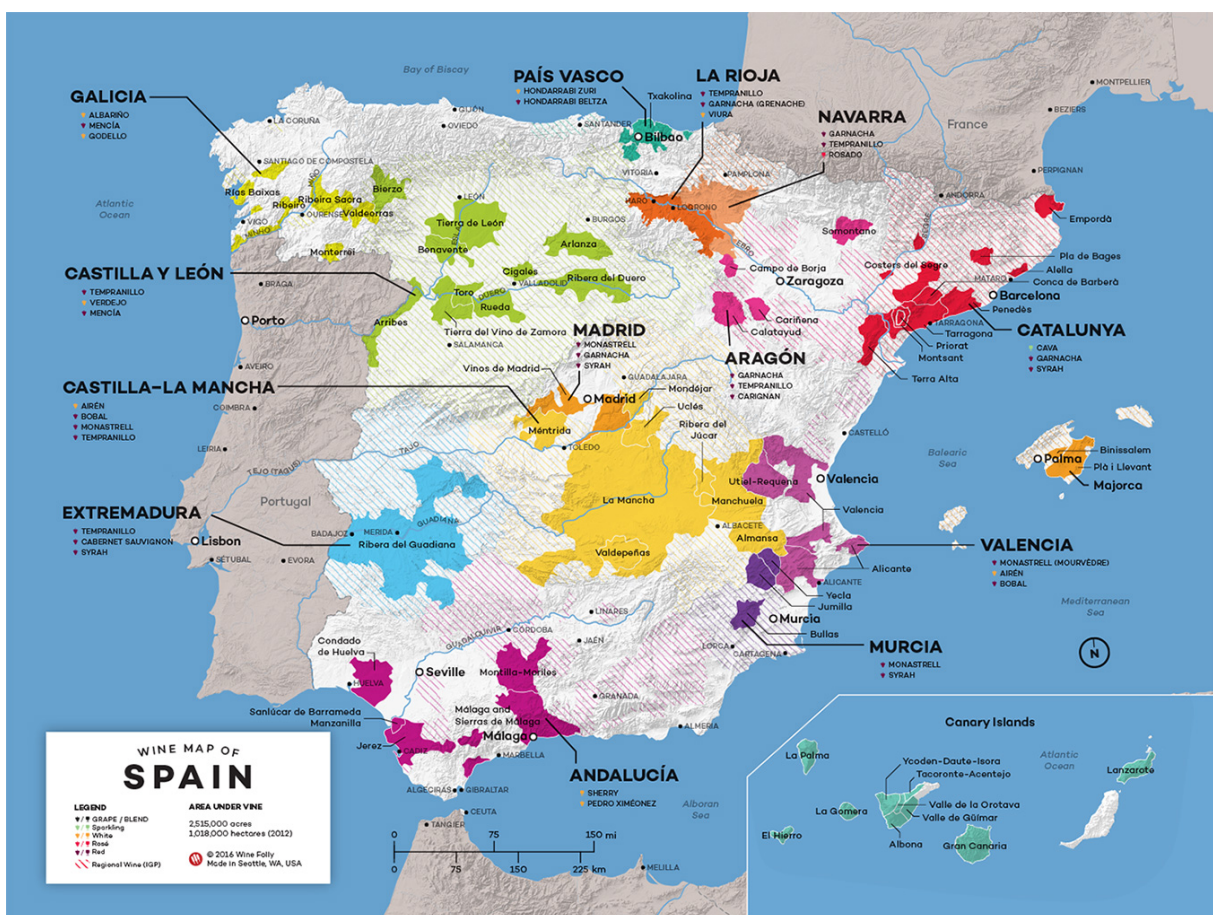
GALICIA
ALBARIÑO
MENCÍA
GODELLO

PAÍS VASCO
HONDARRABI ZURI
HONDARRABI BELTZA

LA RIOJA
TEMPRANILLO
GARNACHA (GRENACHE)
VIURA

NAVARRA
GARNACHA
TEMPRANILLO
ROSADO

Bay of Biscay
France
MONTPELLIER
BEZIERS
PERPIGNAN
ANDORRA
Txakolina
Bilbao
A CORUÑA
GIJON
OVIEDO
SANTANDER
SANTIAGO DE COMPOSTELA
VITORIA
PAMPLONA
HARO
LOGROÑO
Atlantic Ocean
Rías Baixas
Ribeiro
Ribeira Sacra
Bierzo
Valdeorras
VIGO
OURENSE
MINHO
LEÓN
Tierra de León
BURGOS
Arlanza
Benavente
Monterrei
Empordà
Somontano
EBRO
Cigales
Ribera del Duero
Toro
VALLADOLID
DUERO
Rueda
Campo de Borja
Zaragoza
Costers del Segre
Pla de Bages
Alella
MATARÓ
Conca de Barberà
Barcelona
Penedès

CASTILLA Y LEÓN
TEMPRANILLO
VERDEJO
MENCÍA

BRAGA
Porto
Arribes
Tierra del Vino de Zamora
SALAMANCA
AVEIRO

MADRID
MONASTRELL
GARNACHA
SYRAH

Cariñena
Calatayud
TARRAGONA
Tarragona
Priorat
Montsant
Terra Alta

ARAGÓN
GARNACHA
TEMPRANILLO
CARIGNAN

CATALUNYA
CAVA
GARNACHA
SYRAH

CASTILLA-LA MANCHA
AIRÉN
BOBAL
MONASTRELL
TEMPRANILLO

Vinos de Madrid
GUADALAJARA
Mondéjar
Madrid
COIMBRA
Méntrida
Uclés
Ribera del Júcar
LEIRIA
TEJO (TAGUS)
TAJO
TOLEDO
CASTELLÓ
Balearic Sea
Binissalem
Palma
Plà i Llevant
Majorca
Portugal
Utiel-Requena
Valencia
Valencia
La Mancha
Manchuela

EXTREMADURA
TEMPRANILLO
CABERNET SAUVIGNON
SYRAH

Lisbon
BADAJOZ
MERIDA
GUADIANA
Ribera del Guadiana
SETÚBAL
EVORA
ALBACETE
Almansa
Valdepeñas

VALENCIA
MONASTRELL (MOURVÈDRE)
AIRÉN
BOBAL

Alicante
ALICANTE
Yecla
Jumilla
Murcia
Bullas
Mediterranean Sea
LINARES
CÓRDOBA
GUADALQUIVIR
JAÉN
LORCA
CARTAGENA

MURCIA
MONASTRELL
SYRAH

Condado de Huelva
HUELVA
Seville
Montilla-Moriles
GRANADA
ALMERIA
Sanlúcar de Barrameda Manzanilla
Málaga and Sierras de Málaga
Málaga
Jerez
CÁDIZ
MARBELLA
ALGECIRAS
GIBRALTAR
CEUTA
TANGIER
MELILLA
Alboran Sea

ANDALUCÍA
SHERRY
PEDRO XIMÉNEZ

Canary Islands
La Palma
Atlantic Ocean
Lanzarote
Ycoden-Daute-Isora
Tacoronte-Acentejo
La Gomera
Valle de la Orotava
Valle de Güímar
El Hierro
Abona
Gran Canaria
N

WINE MAP OF
SPAIN
LEGEND
GRAPE / BLEND
Sparkling
White
Rosé
Red
Regional Wine (IGP)
AREA UNDER VINE
2,515,000 acres
1,018,000 hectares (2012)
© 2016 Wine Folly
Made in Seattle, WA, USA

0 75 150 mi
0 75 150 225 km